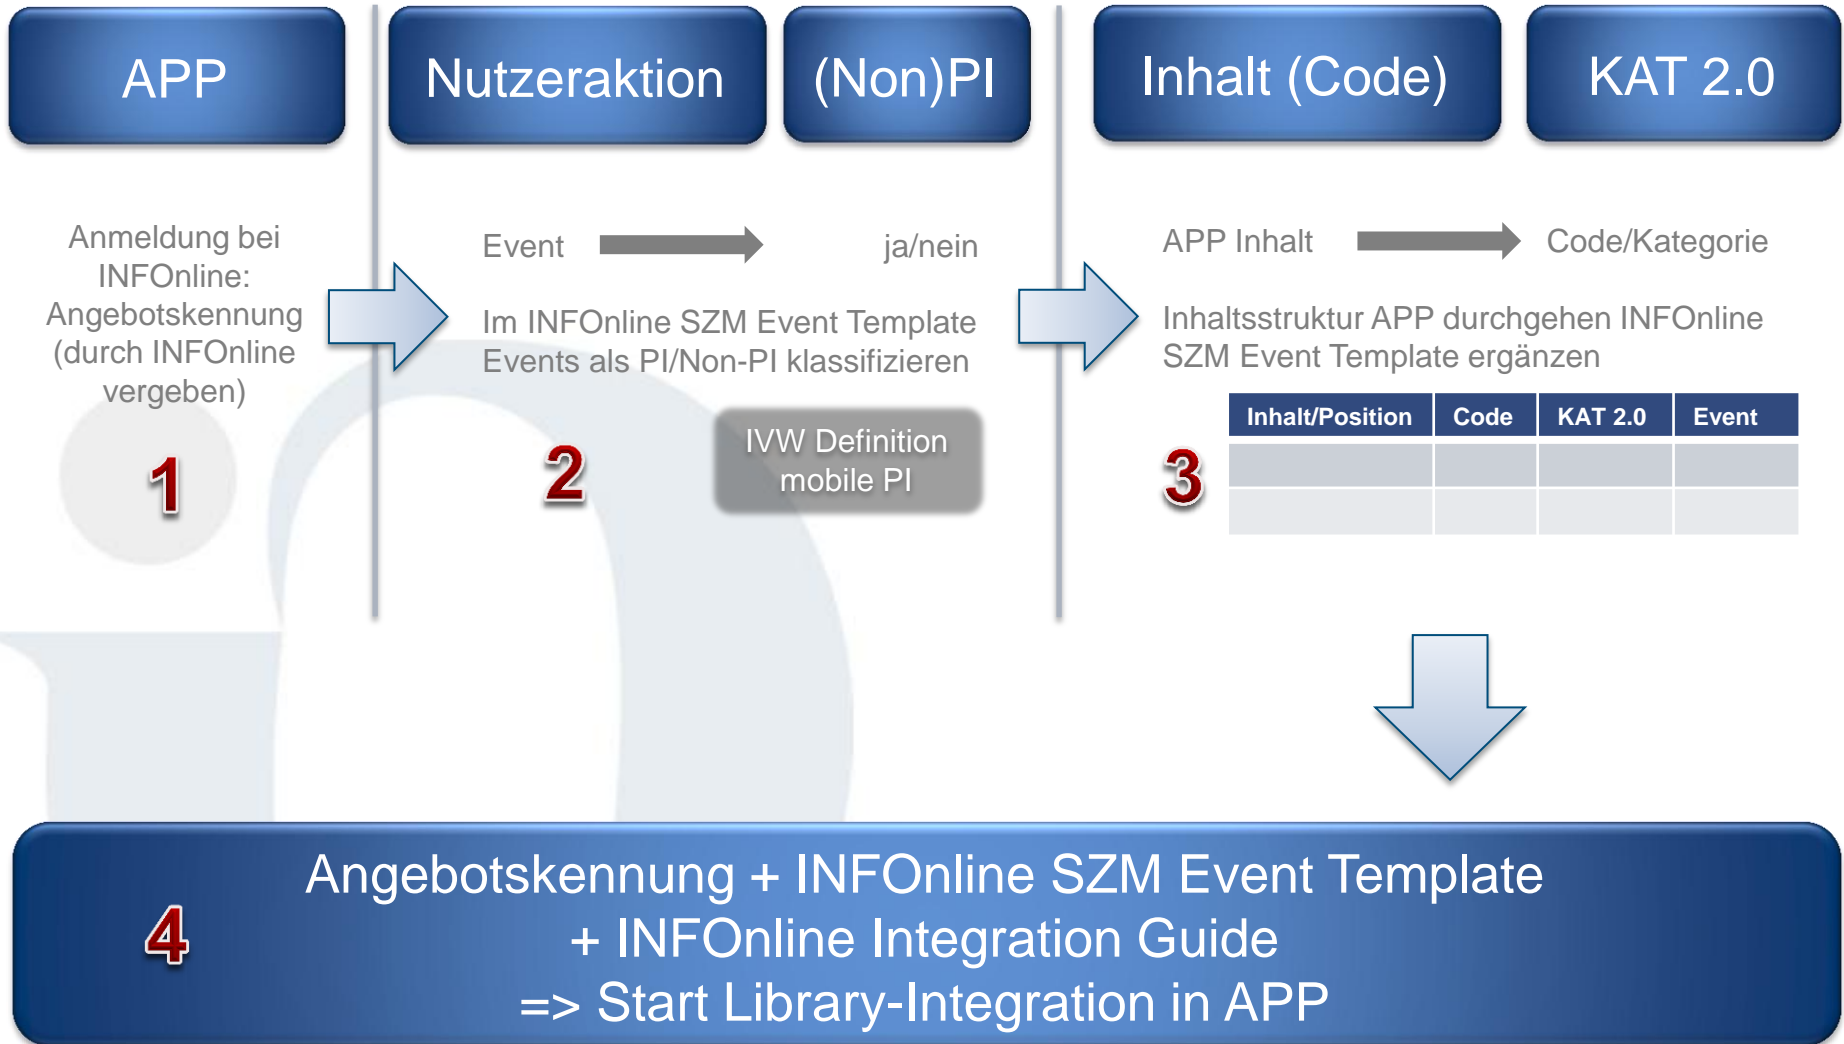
APP

Nutzeraktion

(Non)PI

Inhalt (Code)

KAT 2.0

Anmeldung bei INFOnline: Angebotskennung (durch INFOnline vergeben)

1

Event ja/nein

Im INFOnline SZM Event Template Events als PI/Non-PI klassifizieren

2

IVW Definition mobile PI

APP Inhalt Code/Kategorie

Inhaltsstruktur APP durchgehen INFOnline SZM Event Template ergänzen

3

| Inhalt/Position | Code | KAT 2.0 | Event |
|---|---|---|---|
| | | | |
| | | | |

4

Angebotskennung + INFOnline SZM Event Template
+ INFOnline Integration Guide
=> Start Library-Integration in APP